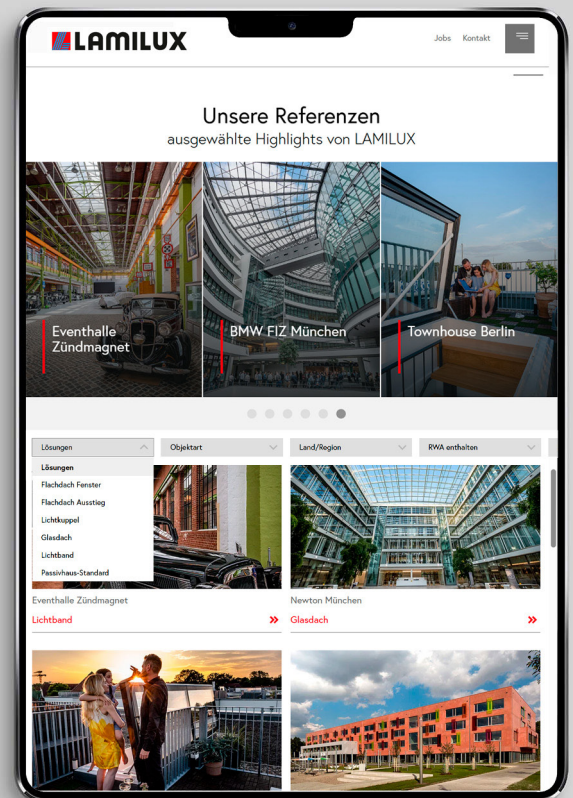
LAMILUX

Jobs Kontakt

Unsere Referenzen
ausgewählte Highlights von LAMILUX

Eventhalle Zündmagnet

BMW FIZ München

Townhouse Berlin

Lösungen
Objektart
Land/Region
RWA enthalten

Lösungen
Flachdach Fenster
Flachdach Ausstieg
Lichtkuppel
Glasdach
Lichtband
Passivhaus-Standard

Eventhalle Zündmagnet
Lichtband »

Newton München
Glasdach »